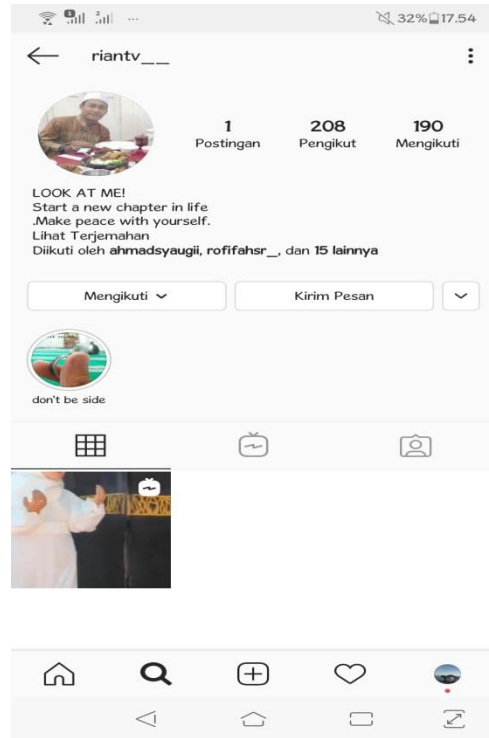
32% 17.54

riantv__

1
Postingan

208
Pengikut

190
Mengikuti

LOOK AT ME!
Start a new chapter in life
.Make peace with yourself.
Lihat Terjemahan
Diikuti oleh ahmadsyaugii, rofifahsr_, dan 15 lainnya

Mengikuti

Kirim Pesan

don't be side